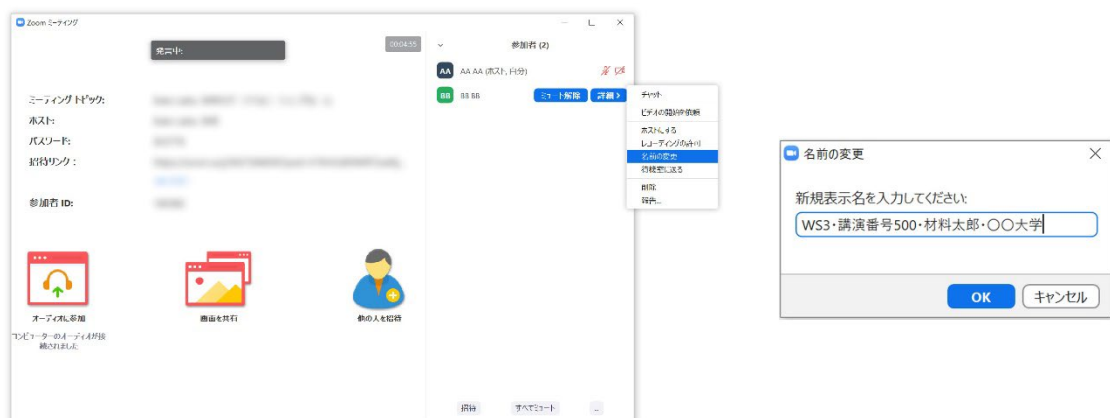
Zoom ミーティング

発言中:

00:04:55

ミーティングトピック:

ホスト:

パスワード:

招待リンク:

参加者 ID:

オーディオに参加

コンピューターのオーディオが接続されました

画面を共有

他の人を招待

参加者 (2)

AA AA AA (ホスト, 自分)

BB BB BB

ミュート解除

詳細 >

チャット

ビデオの開始を依頼

ホストにする

レコーディングの許可

名前の変更

待機室に送る

削除

報告...

招待

すべてミュート

...

名前の変更

新規表示名を入力してください:

WS3・講演番号500・材料太郎・〇〇大学

OK

キャンセル